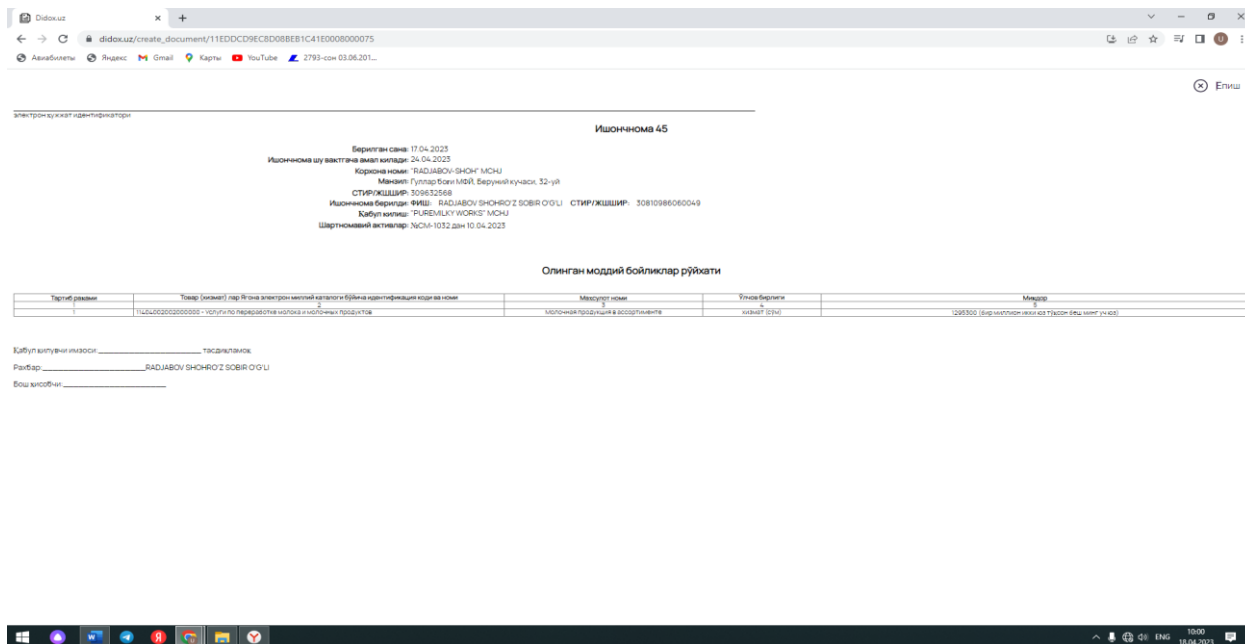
Didox.uz

didox.uz/create_document/11EDDCD9EC8D08BEB1C41E0008000075

Авиабилеты Яндекс Gmail Карты YouTube 2793-сон 03.06.201...

Ёпиш

электрон хужжат идентификатори

Ишончнома 45

Берилган сана: 17.04.2023
Ишончнома шу вактгача амал килади: 24.04.2023
Корхона номи: "RADJABOV-SHOH" MCHJ
Манзил: Гуллар боғи МФЙ, Берунни кучаси, 32-уй
СТИР/ЖШШИР: 309632568
Ишончнома берилди: ФИШ: RADJABOV SHOHRO'Z SOBIR O'G'LI СТИР/ЖШШИР: 30810986060049
Кабул килиш: "PUREMILKY WORKS" MCHJ
Шартномавий активлар: №CM-1032 дан 10.04.2023

Олинган моддий бойликлар рўйхати

| Тартиб раками | Товар (хизмат) лар Ягона электрон миллий каталоги бўйича идентификация коди ва номи | Махсулот номи | Ўлчов бирлиги | Миқдор |
|---|---|---|---|---|
| 1 | 2 | 3 | 4 | 5 |
| 1 | 11404002002000000 - Услуги по переработке молока и молочных продуктов | Молочная продукция в ассортименте | хизмат (сўм) | 1295300 (бир миллион икки юз тўқсон беш минг уч юз) |

Қабул қилувчи имзоси: ________________ тасдиқлаймоқ

Рахбар: ________________ RADJABOV SHOHRO'Z SOBIR O'G'LI

Бош хисобчи: ________________

ENG 10:00 18.04.2023